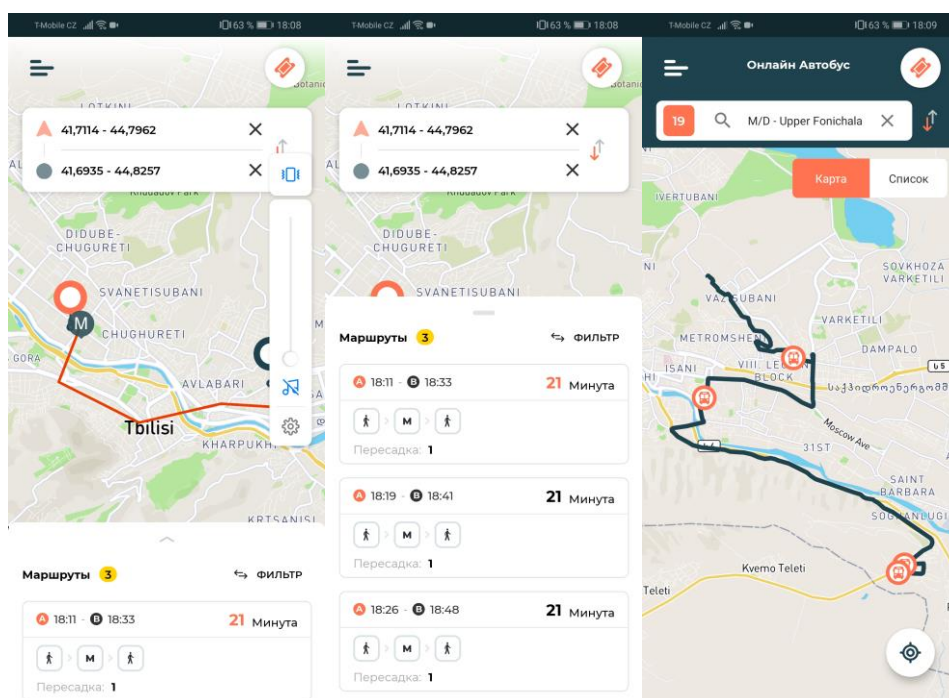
T-Mobile CZ 63 % 18:08

LOTKINI
41,7114 - 44,7962
41,6935 - 44,8257
DIDUBE-CHUGURETI
SVANETISUBANI
M
CHUGURETI
GORA
AVLABARI
Tbilisi
KHARPUKHI
KRTSANISI

Маршруты 3
ФИЛЬТР
A 18:11 · B 18:33
21 Минута
M
Пересадка: 1

T-Mobile CZ 63 % 18:08

41,7114 - 44,7962
41,6935 - 44,8257
DIDUBE-CHUGURETI
SVANETISUBANI

Маршруты 3
ФИЛЬТР
A 18:11 · B 18:33
21 Минута
M
Пересадка: 1
A 18:19 · B 18:41
21 Минута
M
Пересадка: 1
A 18:26 · B 18:48
21 Минута
M
Пересадка: 1

T-Mobile CZ 63 % 18:09

Онлайн Автобус
19
M/D - Upper Fonichala
Карта
Список
IVERTUBANI
VAZISUBANI
SOVKHOZA VARKETILI
METROMSHENI
VARKETILI
DAMPALO
ISANI
VIII LENIN BLOCK
Moscow Ave
31ST
SAINT BARBARA
SOGHANLUGI
Kvemo Teleti
Teleti